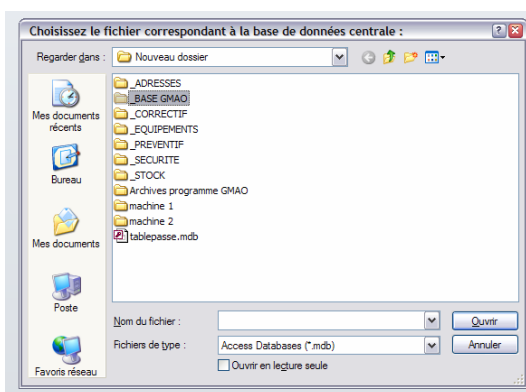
Choisissez le fichier correspondant à la base de données centrale :

Regarder dans : Nouveau dossier

Mes documents récents
Bureau
Mes documents
Poste
Favoris réseau

_ADRESSES
_BASE GMAO
_CORRECTIF
_EQUIPEMENTS
_PREVENTIF
_SECURITE
_STOCK
Archives programme GMAO
machine 1
machine 2
tablepasse.mdb

Nom du fichier :
Fichiers de type : Access Databases (*.mdb)
Ouvrir en lecture seule
Ouvrir
Annuler